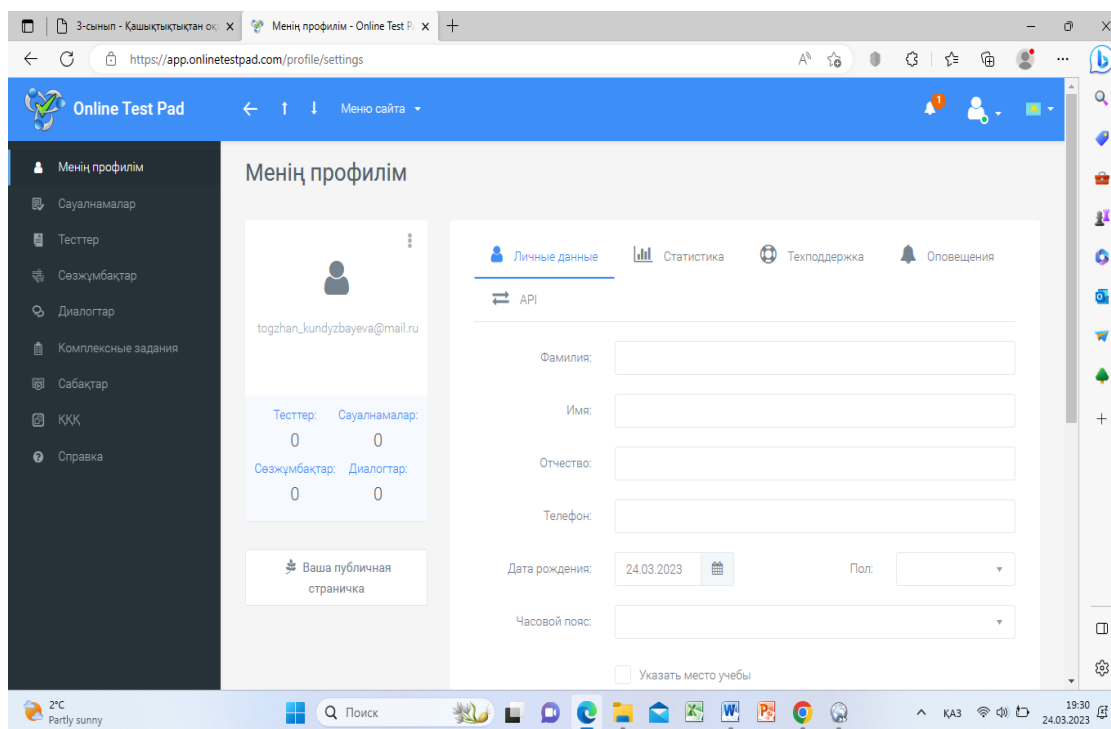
3-сынып - Қашықтықтықтан оқ
Менің профилім - Online Test P
https://app.onlinetestpad.com/profile/settings

Online Test Pad
Меню сайта
1

Менің профилім
Сауалнамалар
Тесттер
Сөзжұмбақтар
Диалогтар
Комплексные задания
Сабақтар
ҚҚҚ
Справка

Менің профилім

togzhan_kundyzbayeva@mail.ru

Тесттер: 0
Сауалнамалар: 0
Сөзжұмбақтар: 0
Диалогтар: 0

Ваша публичная страничка

Личные данные
Статистика
Техподдержка
Оповещения
API

Фамилия:
Имя:
Отчество:
Телефон:
Дата рождения: 24.03.2023
Пол:
Часовой пояс:
Указать место учебы

2°C
Partly sunny
Поиск
ҚАЗ
19:30
24.03.2023